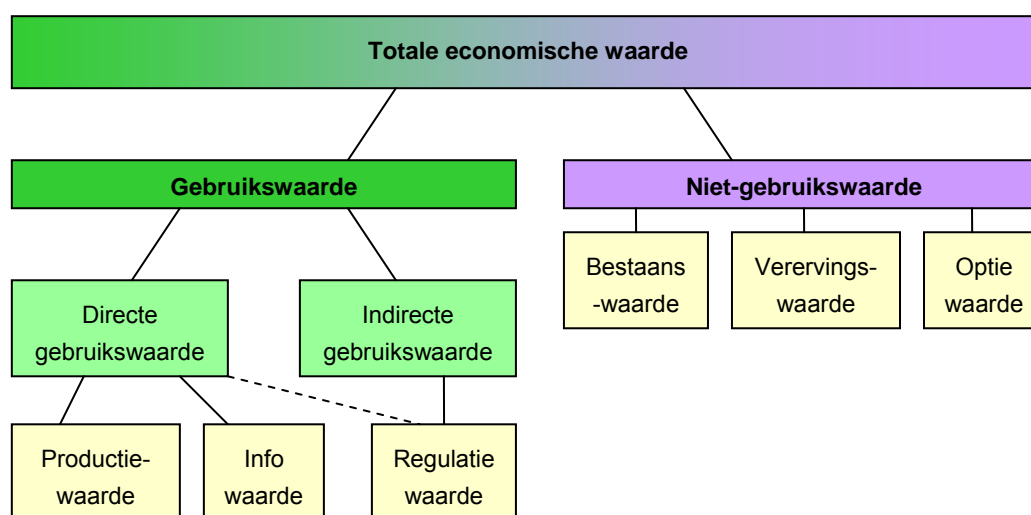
Totale economische waarde

Gebruikswaarde

Niet-gebruikswaarde

Bestaans -waarde

Ververvings-waarde

Optie waarde

Directe gebruikswaarde

Indirecte gebruikswaarde

Productie-waarde

Info waarde

Regulatie waarde